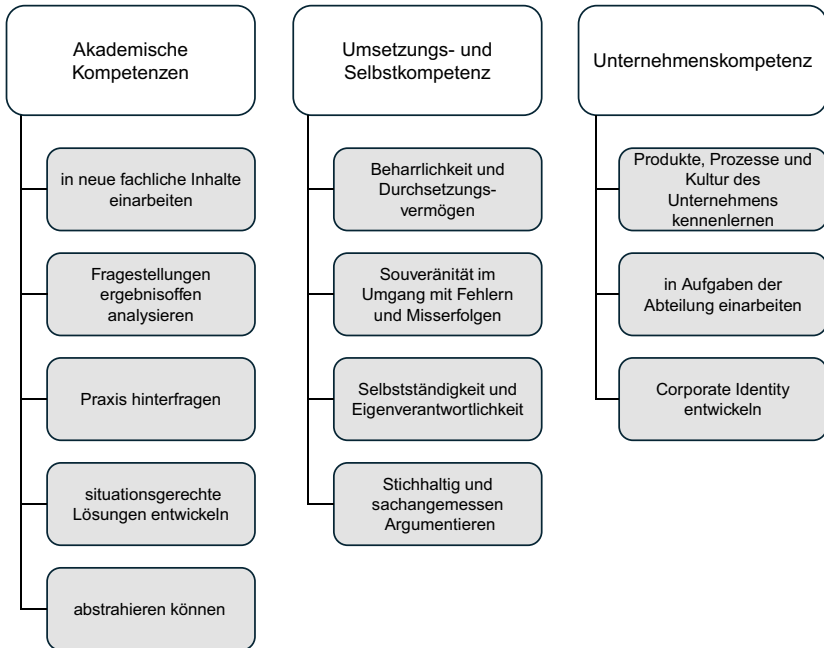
Akademische Kompetenzen

in neue fachliche Inhalte einarbeiten

Fragestellungen ergebnisoffen analysieren

Praxis hinterfragen

situationsgerechte Lösungen entwickeln

abstrahieren können

Umsetzungs- und Selbstkompetenz

Beharrlichkeit und Durchsetzungsvermögen

Souveränität im Umgang mit Fehlern und Misserfolgen

Selbstständigkeit und Eigenverantwortlichkeit

Stichhaltig und sachangemessen Argumentieren

Unternehmenskompetenz

Produkte, Prozesse und Kultur des Unternehmens kennenlernen

in Aufgaben der Abteilung einarbeiten

Corporate Identity entwickeln